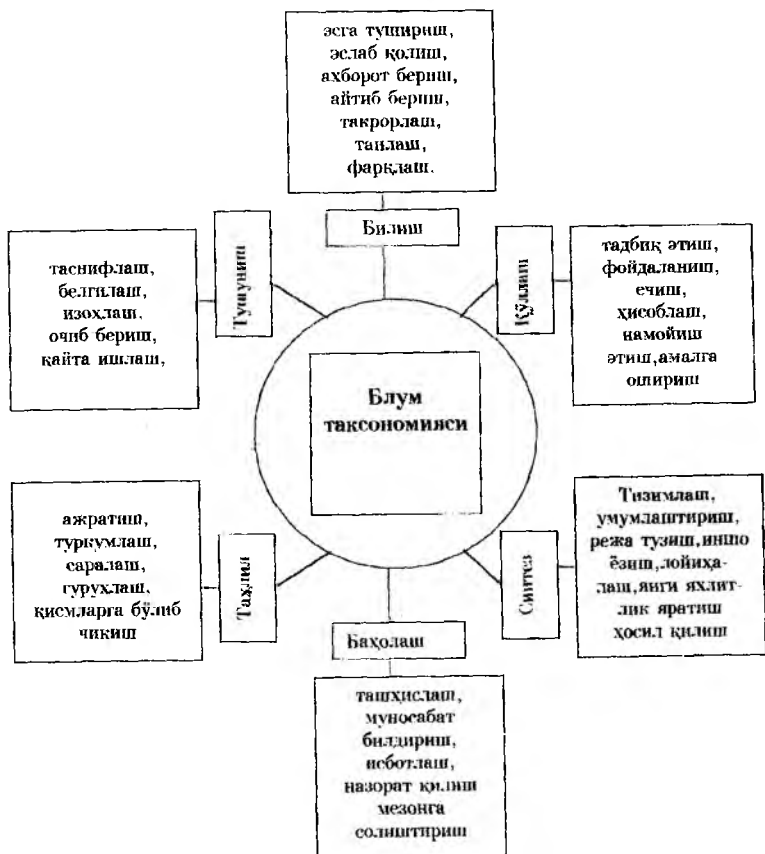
эсга тушириш, эслаб қолиш, аҳборот бериш, айтиб бериш, такрорлаш, танлаш, фарқлаш.

Билиш

Тушуниш

таснифлаш, белгилаш, изоҳлаш, очиб бериш, қайта ишлаш,

Қўллаш

тадбиқ этиш, фойдаланиш, ечиш, ҳисоблаш, намойиш этиш, амалга ошириш

Блум таксономияси

Таҳлил

ажратиш, туркумлаш, саралаш, гуруҳлаш, қисмларга бўлиб чиқиш

Синтез

Тизимлаш, умумлаштириш, режа тузиш, иншо ёзиш, лойиҳалаш, янги яхлитлик яратиш ҳосил қилиш

Баҳолаш

ташхислаш, муносабат билдириш, исботлаш, назорат қилиш мезонга солиштириш